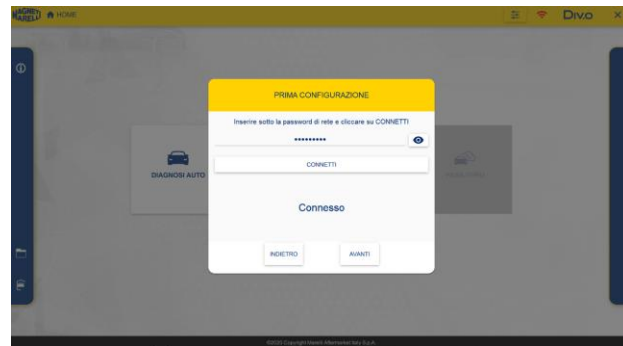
HOME

Divo

PRIMA CONFIGURAZIONE

Inserire sotto la password di rete e cliccare su CONNETTI

•••••••••

CONNETTI

DIAGNOSI AUTO

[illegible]

Connesso

INDIETRO

AVANTI

©2020 Copyright Magneti Marelli Aftermarket Italy S.p.A.